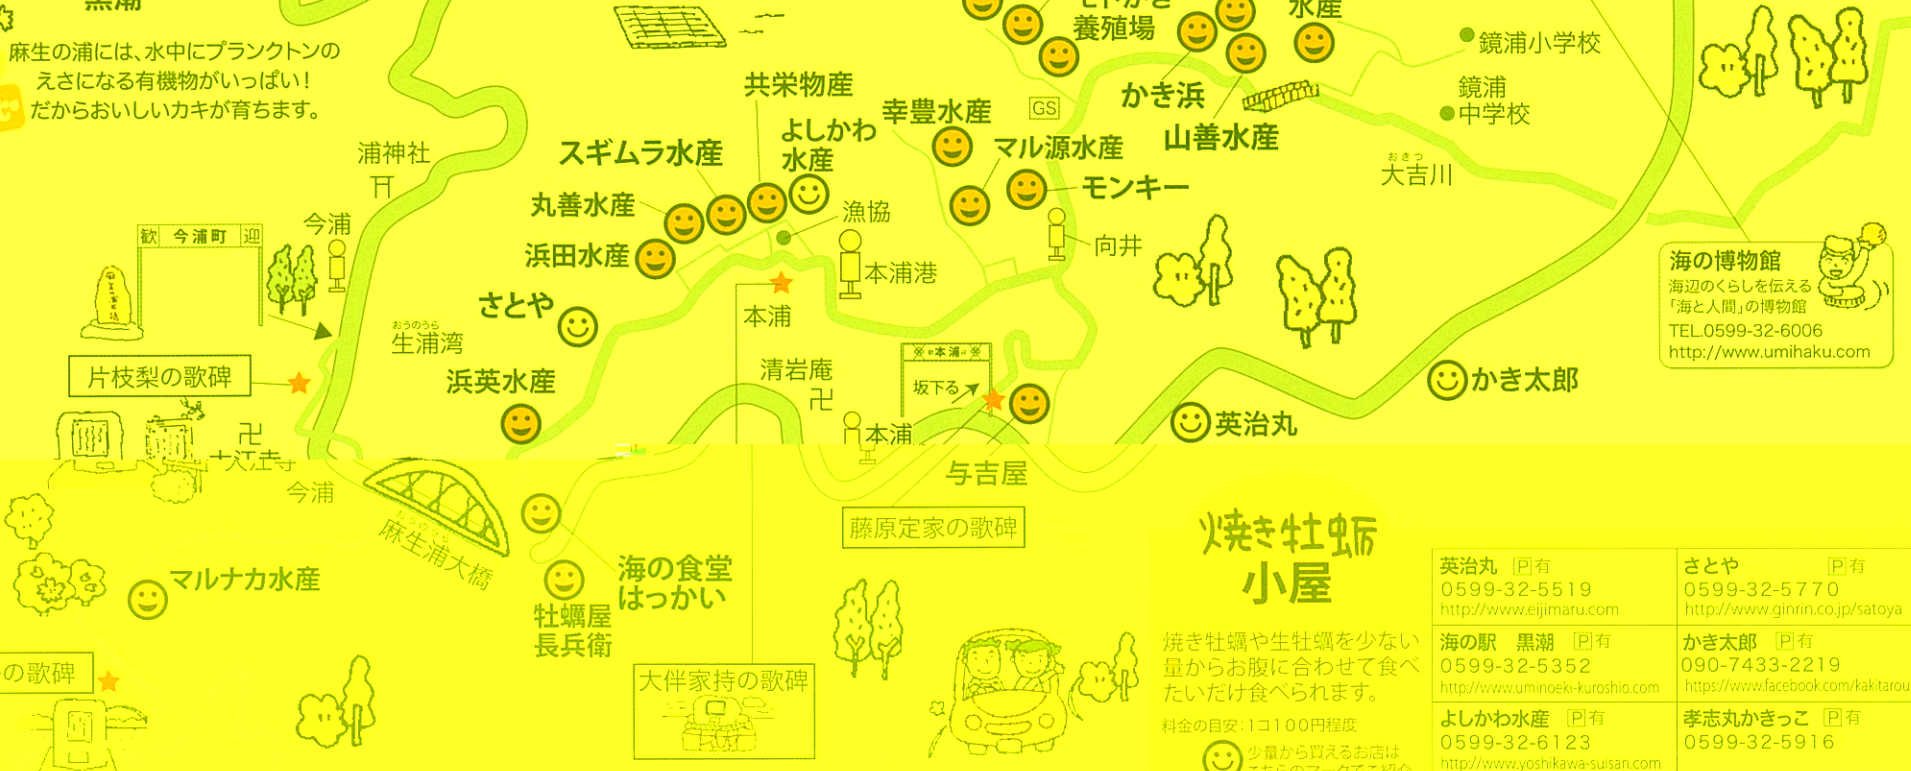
黒潮

麻生の浦には、水中にプランクトンのえさになる有機物がいっぱい！だからおいしいカキが育ちます。

養殖場
水産
鏡浦小学校
鏡浦中学校
かき浜
山善水産
共栄物産
幸豊水産
GS
スギムラ水産
よしかわ水産
マル源水産
モンキー
大吉川
浦神社
丸善水産
漁協
今浦
歓 今浦町 迎
浜田水産
本浦港
向井
さとや
生浦湾
本浦
片枝梨の歌碑
浜英水産
清岩庵
本浦
坂下る
かき太郎
英治丸
大江寺
本浦

海の博物館
海辺のくらしを伝える「海と人間」の博物館
TEL.0599-32-6006
http://www.umihaku.com

今浦
麻生浦大橋
与吉屋
藤原定家の歌碑
マルナカ水産
海の食堂 はっかい
牡蠣屋 長兵衛
の歌碑
大伴家持の歌碑

焼き牡蛎小屋
焼き牡蠣や生牡蠣を少ない量からお腹に合わせて食べたいだけ食べられます。
料金の目安：1コ100円程度
少量から買えるお店は

| 英治丸 P有 0599-32-5519 http://www.eijimaru.com | さとや P有 0599-32-5770 http://www.ginrin.co.jp/satoya |
|---|---|
| 海の駅 黒潮 P有 0599-32-5352 http://www.uminoeki-kuroshio.com | かき太郎 P有 090-7433-2219 https://www.facebook.com/kakitarou |
| よしかわ水産 P有 0599-32-6123 http://www.yoshikawa-suisan.com | 孝志丸かきっこ P有 0599-32-5916 |